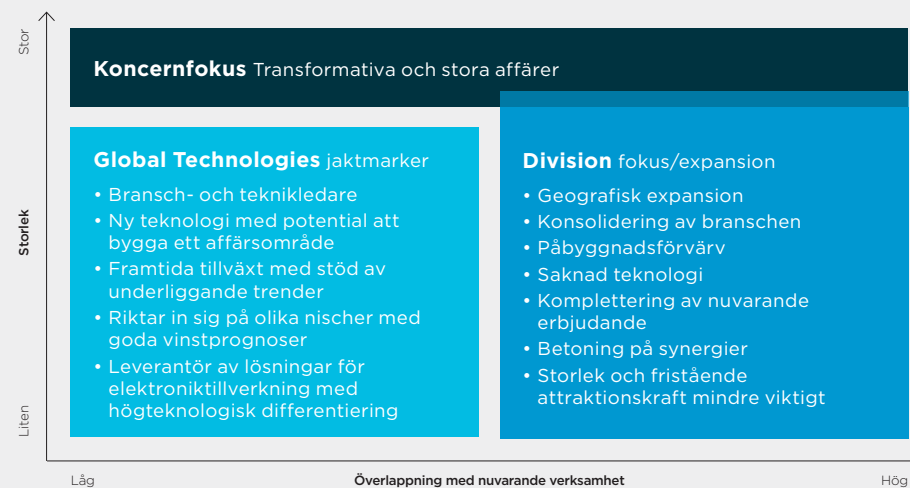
Stor

Storlek

Liten

**Koncernfokus** Transformativa och stora affärer

**Global Technologies** jaktmarker

• Bransch- och teknikledare
• Ny teknologi med potential att bygga ett affärsområde
• Framtida tillväxt med stöd av underliggande trender
• Riktar in sig på olika nischer med goda vinstprognoser
• Leverantör av lösningar för elektroniktillverkning med högteknologisk differentiering

**Division** fokus/expansion

• Geografisk expansion
• Konsolidering av branschen
• Påbyggnadsförvärv
• Saknad teknologi
• Komplettering av nuvarande erbjudande
• Betoning på synergier
• Storlek och fristående attraktionskraft mindre viktigt

Låg

Överlappning med nuvarande verksamhet

Hög